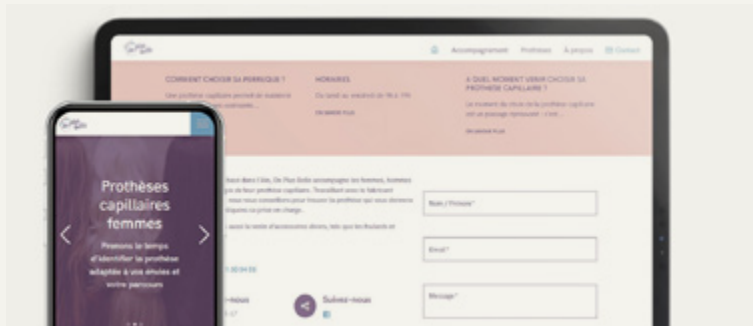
Accompagnement Prothèses À propos Contact

COMMENT CHOISIR SA PERRUQUE ?
Une prothèse capillaire permet de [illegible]

HORAIRES
Du lundi au vendredi de 9h à 19h
EN SAVOIR PLUS

À QUEL MOMENT VENIR CHOISIR SA PROTHÈSE CAPILLAIRE ?
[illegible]
EN SAVOIR PLUS

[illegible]

Nom / Prénom*

Email*

Message*

Suivez-nous

Prothèses capillaires femmes

Prenons le temps d'identifier la prothèse adaptée à vos envies et votre parcours